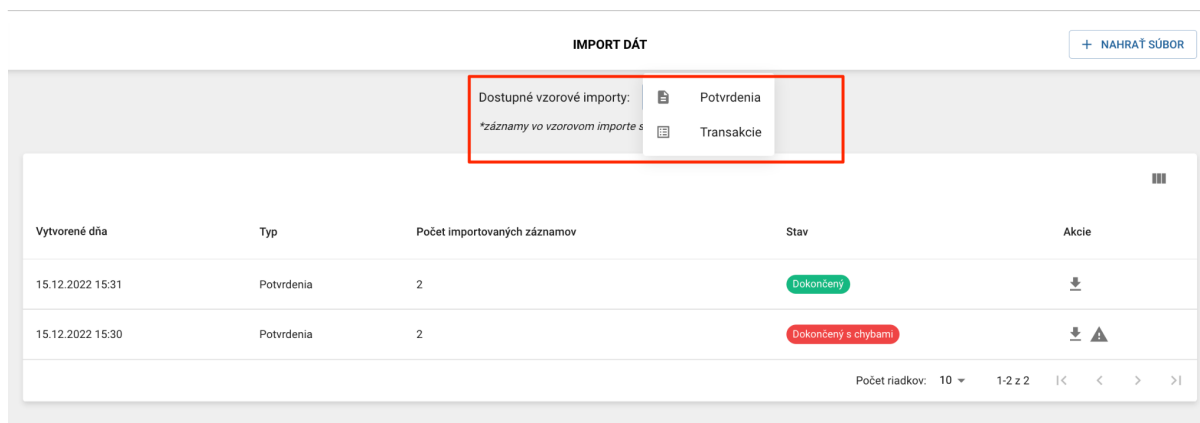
IMPORT DÁT

+ NAHRAŤ SÚBOR

Dostupné vzorové importy:

Potvrdenia

Transakcie

*záznamy vo vzorovom importe s

| Vytvorené dňa | Typ | Počet importovaných záznamov | Stav | Akcie |
|---|---|---|---|---|
| 15.12.2022 15:31 | Potvrdenia | 2 | Dokončený | |
| 15.12.2022 15:30 | Potvrdenia | 2 | Dokončený s chybami | |

Počet riadkov: 10 1-2 z 2